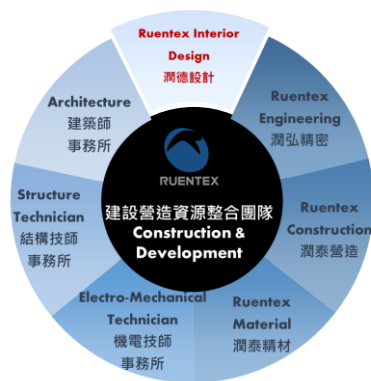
Ruentex Interior Design
潤德設計

Ruentex Engineering
潤弘精密

Ruentex Construction
潤泰營造

Ruentex Material
潤泰精材

Electro-Mechanical Technician
機電技師事務所

Structure Technician
結構技師事務所

Architecture
建築師事務所

RUENTEX
建設營造資源整合團隊
Construction & Development